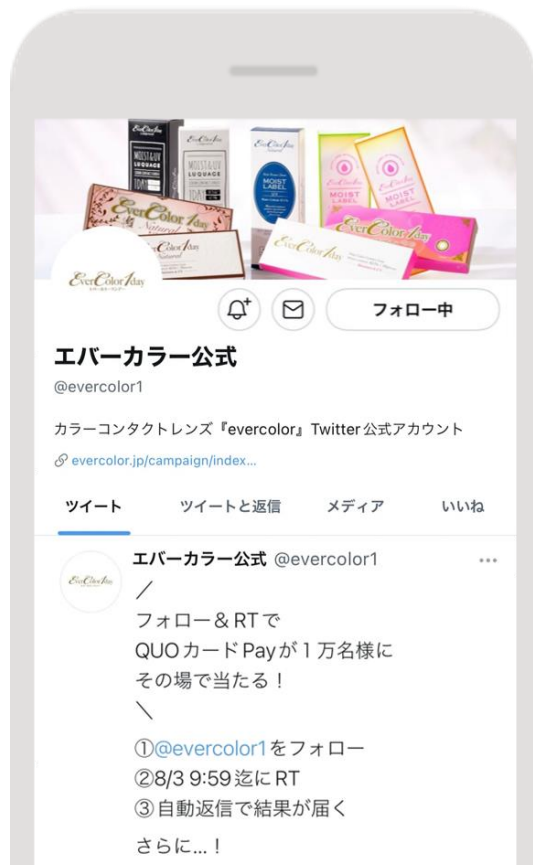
EverColor 1day

フォロー中

エバーカラー公式
@evercolor1

カラーコンタクトレンズ『evercolor』Twitter 公式アカウント

evercolor.jp/campaign/index...

ツイート　ツイートと返信　メディア　いいね

エバーカラー公式 @evercolor1
／
フォロー＆RTで
QUOカードPayが1万名様に
その場で当たる！
＼

①@evercolor1をフォロー
②8/3 9:59迄にRT
③自動返信で結果が届く

さらに...！